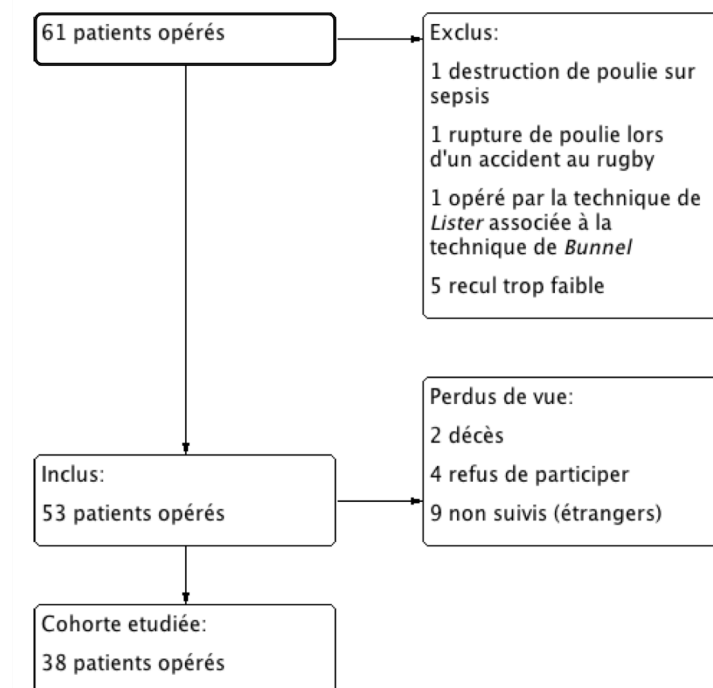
61 patients opérés

Exclus:

1 destruction de poulie sur sepsis

1 rupture de poulie lors d'un accident au rugby

1 opéré par la technique de Lister associée à la technique de Bunnel

5 recul trop faible

Perdus de vue:

2 décès

4 refus de participer

9 non suivis (étrangers)

Inclus:

53 patients opérés

Cohorte etudiée:

38 patients opérés